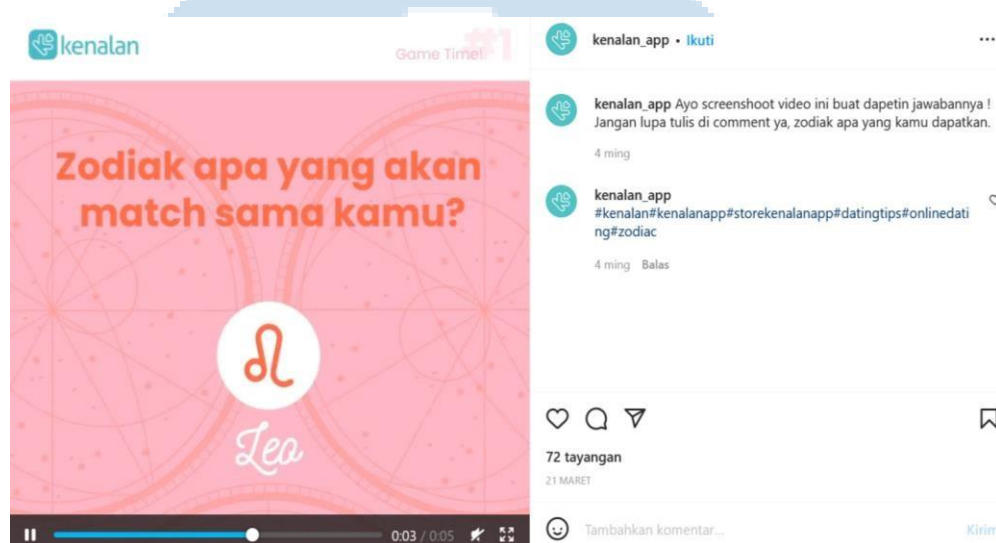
kenalan

Game Time! #1

Zodiak apa yang akan match sama kamu?

Leo

0:03 / 0:05

kenalan_app • Ikuti

kenalan_app Ayo screenshoot video ini buat dapetin jawabannya ! Jangan lupa tulis di comment ya, zodiak apa yang kamu dapatkan.

4 ming

kenalan_app #kenalan#kenalanapp#storekenalanapp#datingtips#onlinedating#zodiac

4 ming Balas

72 tayangan

21 MARET

Tambahkan komentar...

Kirim